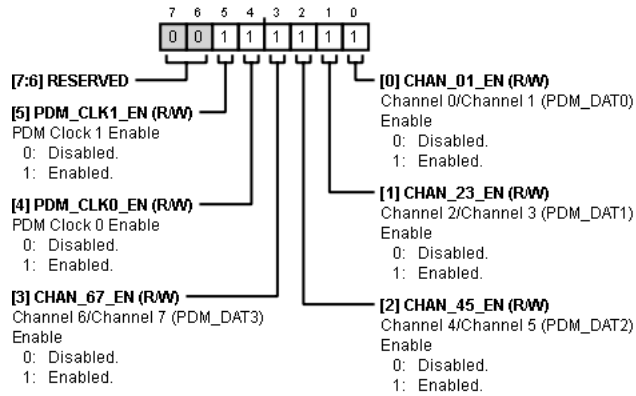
7 6 5 4 3 2 1 0

0 0 1 1 1 1 1 1

[7:6] RESERVED

[5] PDM_CLK1_EN (R/W)
PDM Clock 1 Enable
0: Disabled.
1: Enabled.

[4] PDM_CLK0_EN (R/W)
PDM Clock 0 Enable
0: Disabled.
1: Enabled.

[3] CHAN_67_EN (R/W)
Channel 6/Channel 7 (PDM_DAT3)
Enable
0: Disabled.
1: Enabled.

[0] CHAN_01_EN (R/W)
Channel 0/Channel 1 (PDM_DAT0)
Enable
0: Disabled.
1: Enabled.

[1] CHAN_23_EN (R/W)
Channel 2/Channel 3 (PDM_DAT1)
Enable
0: Disabled.
1: Enabled.

[2] CHAN_45_EN (R/W)
Channel 4/Channel 5 (PDM_DAT2)
Enable
0: Disabled.
1: Enabled.